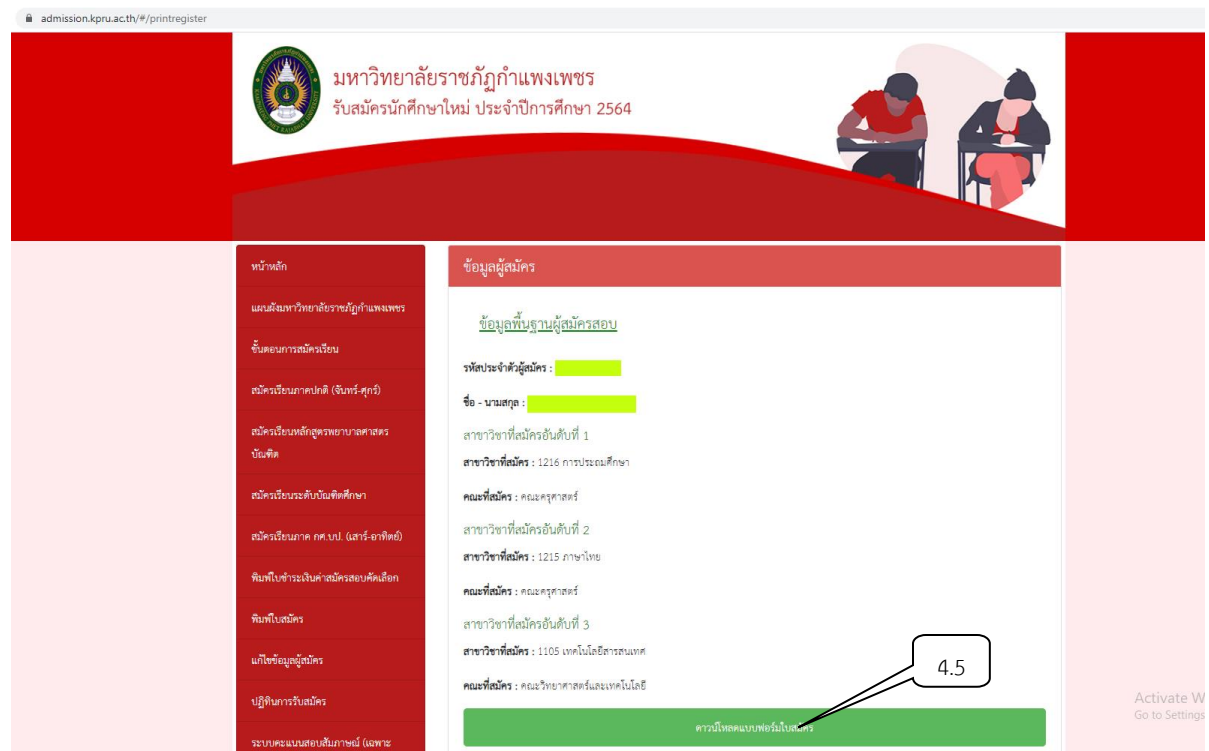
admission.kpru.ac.th/#/printregister

มหาวิทยาลัยราชภัฏกำแพงเพชร
รับสมัครนักศึกษาใหม่ ประจำปีการศึกษา 2564

หน้าหลัก
แผนผังมหาวิทยาลัยราชภัฏกำแพงเพชร
ขั้นตอนการสมัครเรียน
สมัครเรียนภาคปกติ (จันทร์-ศุกร์)
สมัครเรียนหลักสูตรพยาบาลศาสตรบัณฑิต
สมัครเรียนระดับบัณฑิตศึกษา
สมัครเรียนภาค กศ.บป. (เสาร์-อาทิตย์)
พิมพ์ใบชำระเงินค่าสมัครสอบคัดเลือก
พิมพ์ใบสมัคร
แก้ไขข้อมูลผู้สมัคร
ปฏิทินการรับสมัคร
ระบบคะแนนสอบสัมภาษณ์ (เฉพาะ

ข้อมูลผู้สมัคร

ข้อมูลพื้นฐานผู้สมัครสอบ

รหัสประจำตัวผู้สมัคร :

ชื่อ - นามสกุล :

สาขาวิชาที่สมัครอันดับที่ 1
สาขาวิชาที่สมัคร : 1216 การประถมศึกษา
คณะที่สมัคร : คณะครุศาสตร์

สาขาวิชาที่สมัครอันดับที่ 2
สาขาวิชาที่สมัคร : 1215 ภาษาไทย
คณะที่สมัคร : คณะครุศาสตร์

สาขาวิชาที่สมัครอันดับที่ 3
สาขาวิชาที่สมัคร : 1105 เทคโนโลยีสารสนเทศ
คณะที่สมัคร : คณะวิทยาศาสตร์และเทคโนโลยี

4.5

ดาวน์โหลดแบบฟอร์มใบสมัคร

Activate W
Go to Settings